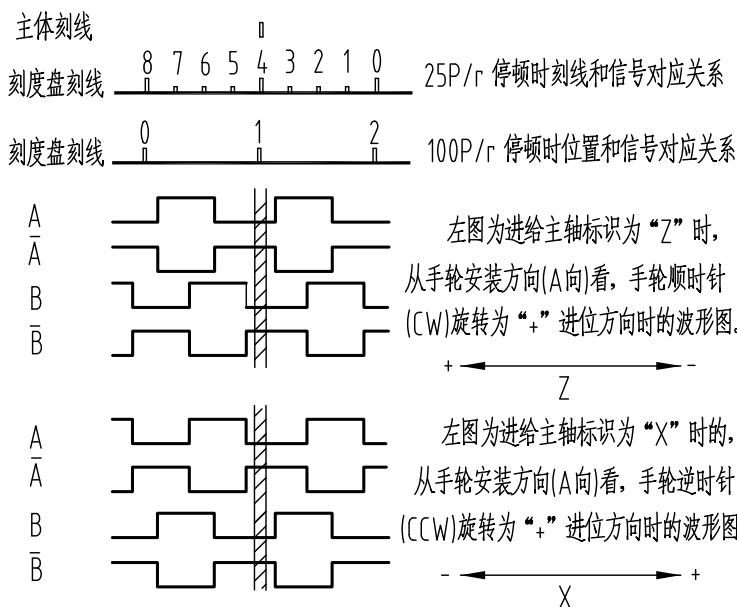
主体刻线

刻度盘刻线 8 7 6 5 4 3 2 1 0 25P/r 停顿时刻线和信号对应关系

刻度盘刻线 0 1 2 100P/r 停顿时位置和信号对应关系

A
$\bar{A}$
B
$\bar{B}$

左图为进给主轴标识为“Z”时，从手轮安装方向(A向)看，手轮顺时针(CW)旋转为“+”进位方向时的波形图.

+ -
Z

A
$\bar{A}$
B
$\bar{B}$

左图为进给主轴标识为“X”时的，从手轮安装方向(A向)看，手轮逆时针(CCW)旋转为“+”进位方向时的波形图

- +
X